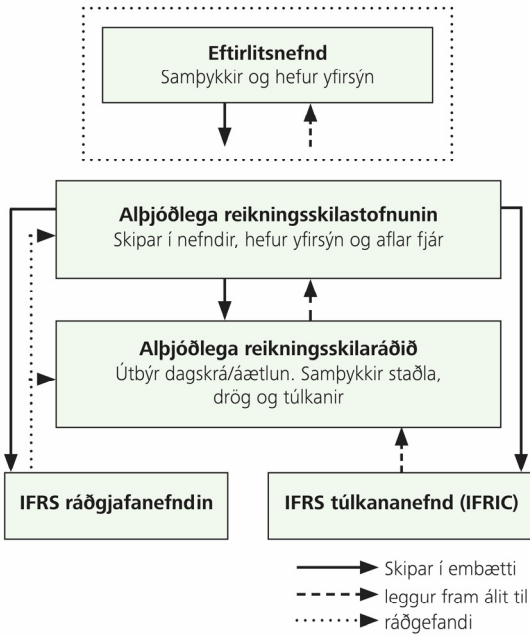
Eftirlitsnefnd
Samþykkir og hefur yfirsýn

Alþjóðlega reikningsskilastofnunin
Skipar í nefndir, hefur yfirsýn og aflar fjár

Alþjóðlega reikningsskilaráðið
Útbýr dagskrá/áætlun. Samþykkir staðla, drög og túlkanir

IFRS ráðgjafanefndin

IFRS túlkananefnd (IFRIC)

Skipar í embætti
leggur fram álit til
ráðgefandi